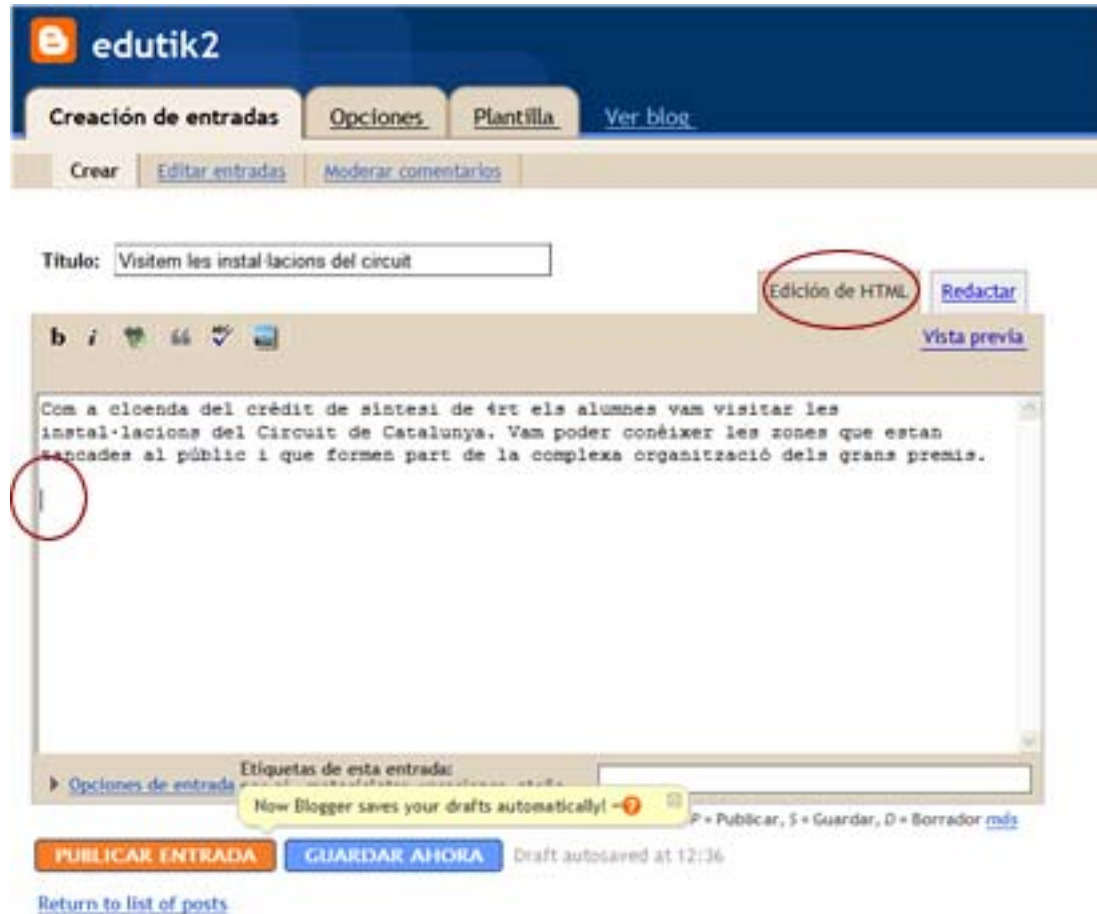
edutik2

Creación de entradas | Opciones | Plantilla | Ver blog

Crear | Editar entradas | Moderar comentarios

Título: Visitem les instal·lacions del circuit

Edición de HTML | Redactar

b i

Vista previa

Com a cloenda del crèdit de síntesi de 4rt els alumnes vam visitar les instal·lacions del Circuit de Catalunya. Vam poder conèixer les zones que estan tancades al públic i que formen part de la complexa organització dels grans premis.

Opciones de entrada

Etiquetas de esta entrada:

Now Blogger saves your drafts automatically!

P = Publicar, S = Guardar, D = Borrador más

PUBLICAR ENTRADA | GUARDAR AHORA | Draft autosaved at 12:36

Return to list of posts